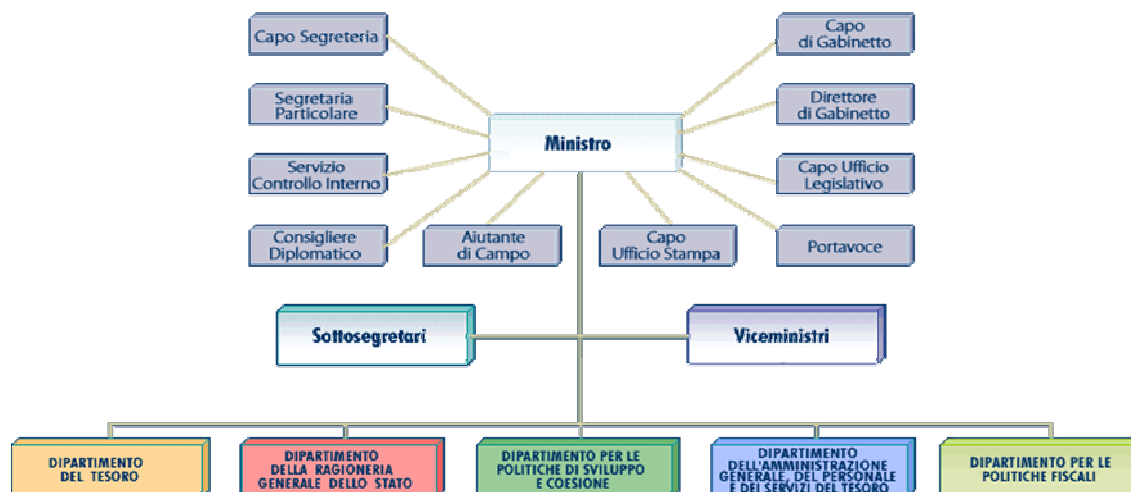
Capo Segreteria

Segretaria Particolare

Servizio Controllo Interno

Consigliere Diplomatico

Aiutante di Campo

Ministro

Capo di Gabinetto

Direttore di Gabinetto

Capo Ufficio Legislativo

Capo Ufficio Stampa

Portavoce

Sottosegretari

Viceministri

DIPARTIMENTO DEL TESORO

DIPARTIMENTO DELLA RAGIONERIA GENERALE DELLO STATO

DIPARTIMENTO PER LE POLITICHE DI SVILUPPO E COESIONE

DIPARTIMENTO DELL'AMMINISTRAZIONE GENERALE, DEL PERSONALE E DEI SERVIZI DEL TESORO

DIPARTIMENTO PER LE POLITICHE FISCALI